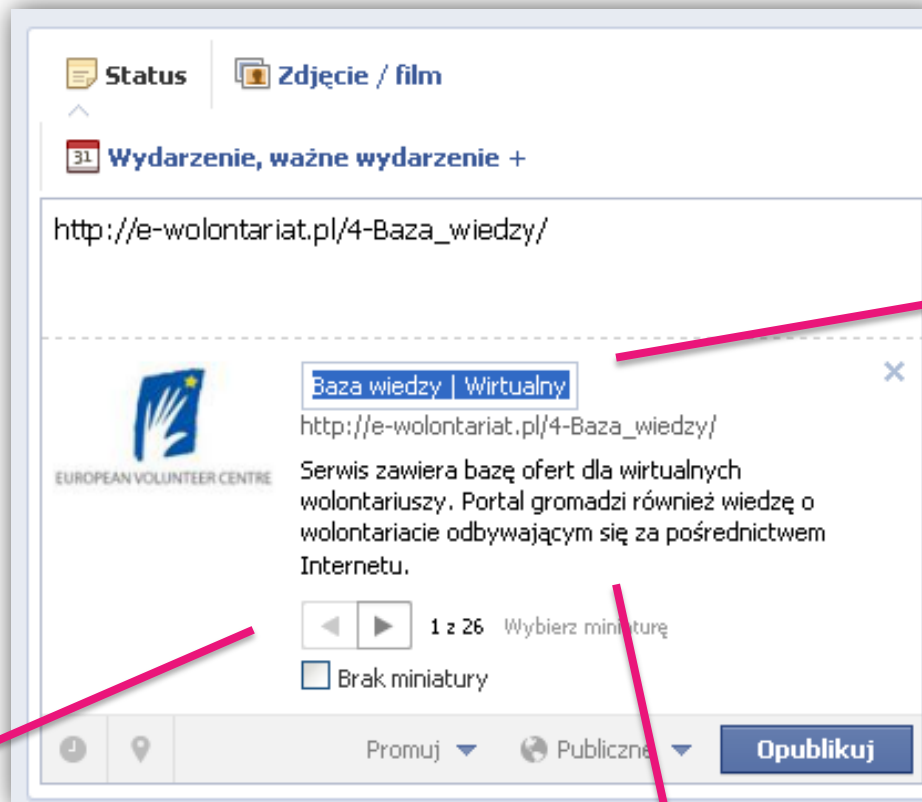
Status

Zdjęcie / film

31 Wydarzenie, ważne wydarzenie +

http://e-wolontariat.pl/4-Baza_wiedzy/

EUROPEAN VOLUNTEER CENTRE

Baza wiedzy | Wirtualny

http://e-wolontariat.pl/4-Baza_wiedzy/

Serwis zawiera bazę ofert dla wirtualnych wolontariuszy. Portal gromadzi również wiedzę o wolontariacie odbywającym się za pośrednictwem Internetu.

1 z 26 Wybierz miniaturę

Brak miniatury

Promuj

Publiczne

Opublikuj